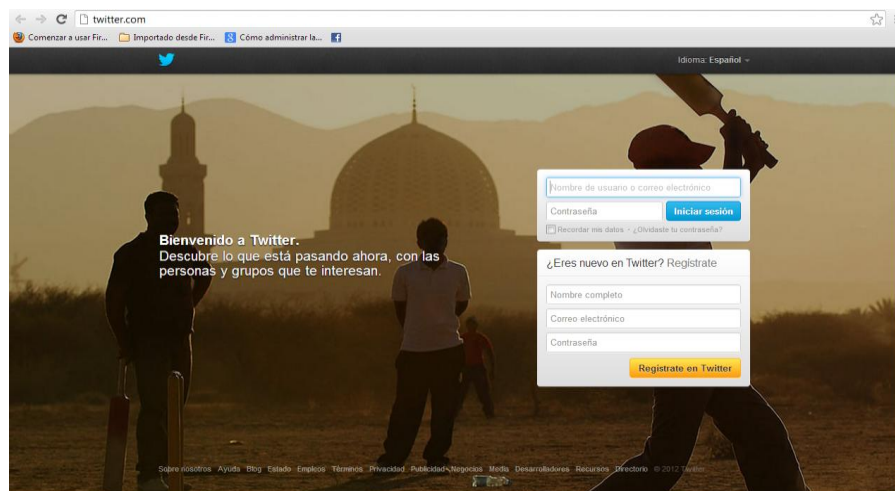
twitter.com

Comenzar a usar Fir... Importado desde Fir... Cómo administrar la...

Idioma: Español

Bienvenido a Twitter.
Descubre lo que está pasando ahora, con las personas y grupos que te interesan.

Nombre de usuario o correo electrónico
Contraseña
Iniciar sesión
Recordar mis datos · ¿Olvidaste tu contraseña?

¿Eres nuevo en Twitter? Regístrate
Nombre completo
Correo electrónico
Contraseña
Regístrate en Twitter

Sobre nosotros Ayuda Blog Estado Empleos Términos Privacidad Publicidad Negocios Media Desarrolladores Recursos Directorio © 2012 Twitter